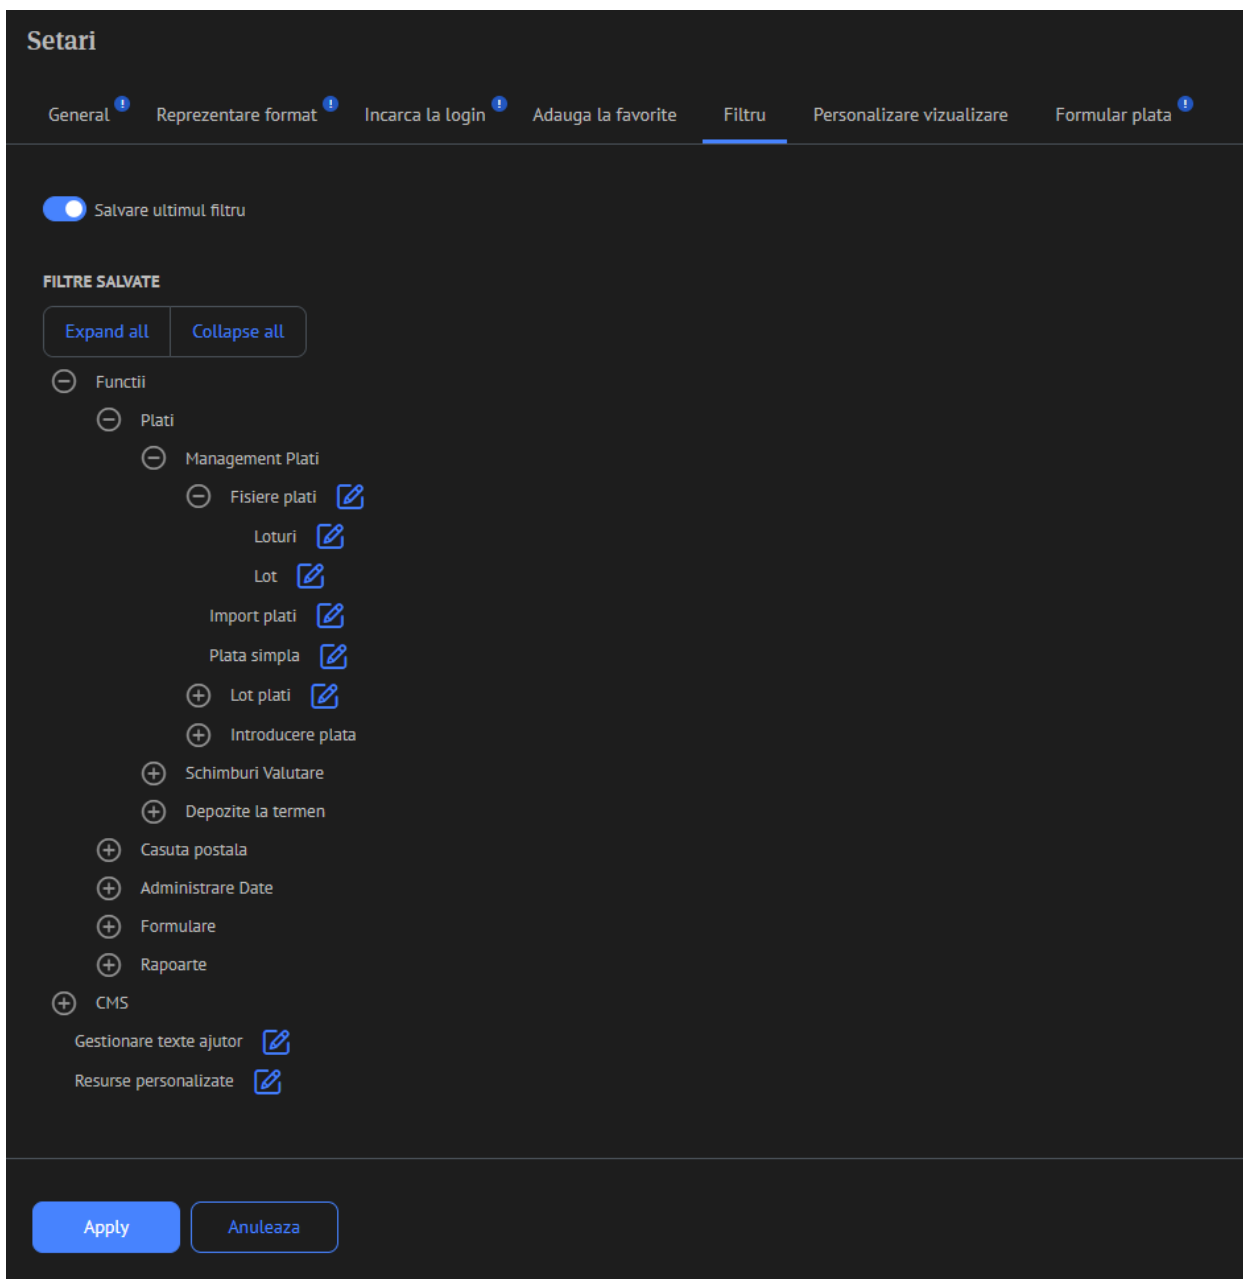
Setari

General ! Reprezentare format ! Incarca la login ! Adauga la favorite Filtru Personalizare vizualizare Formular plata !

Salvare ultimul filtru

FILTRE SALVATE

Expand all Collapse all

Functii
Plati
Management Plati
Fisiere plati
Loturi
Lot
Import plati
Plata simpla
Lot plati
Introducere plata
Schimburi Valutare
Depozite la termen
Casuta postala
Administrare Date
Formulare
Rapoarte
CMS
Gestionare texte ajutor
Resurse personalizate

Apply Anuleaza